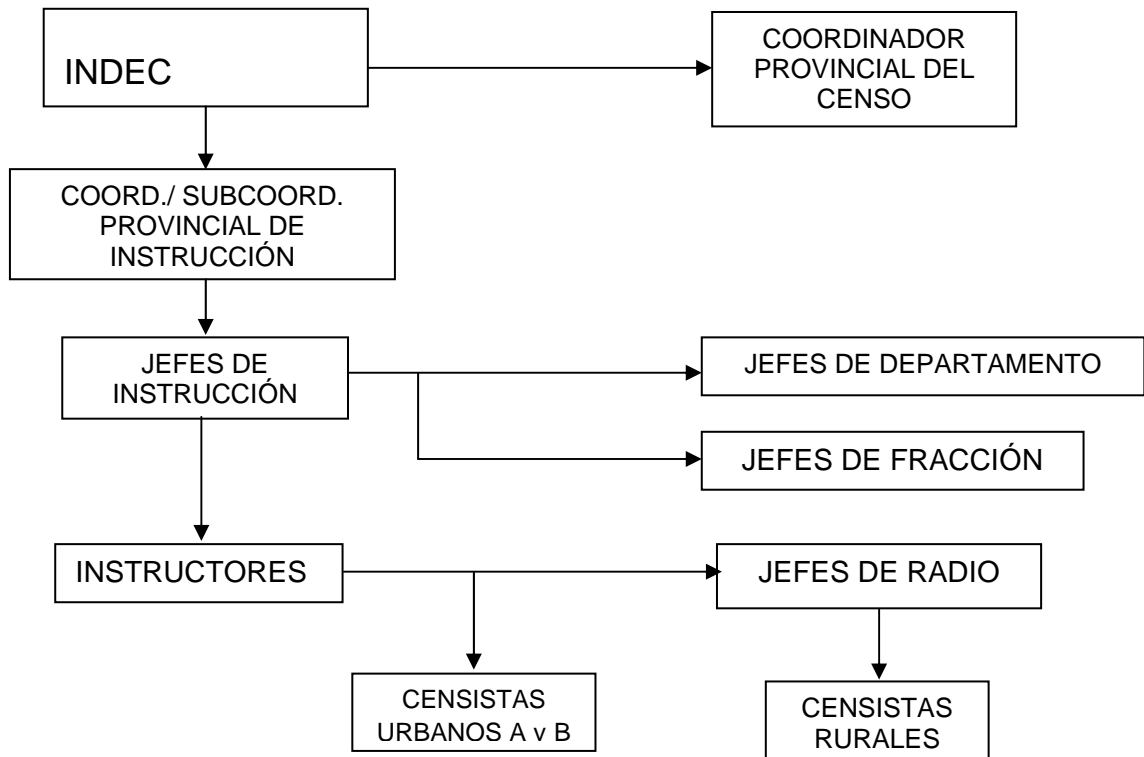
INDEC

COORDINADOR PROVINCIAL DEL CENSO

COORD./ SUBCOORD. PROVINCIAL DE INSTRUCCIÓN

JEFES DE INSTRUCCIÓN

JEFES DE DEPARTAMENTO

JEFES DE FRACCIÓN

INSTRUCTORES

JEFES DE RADIO

CENSISTAS URBANOS A v B

CENSISTAS RURALES